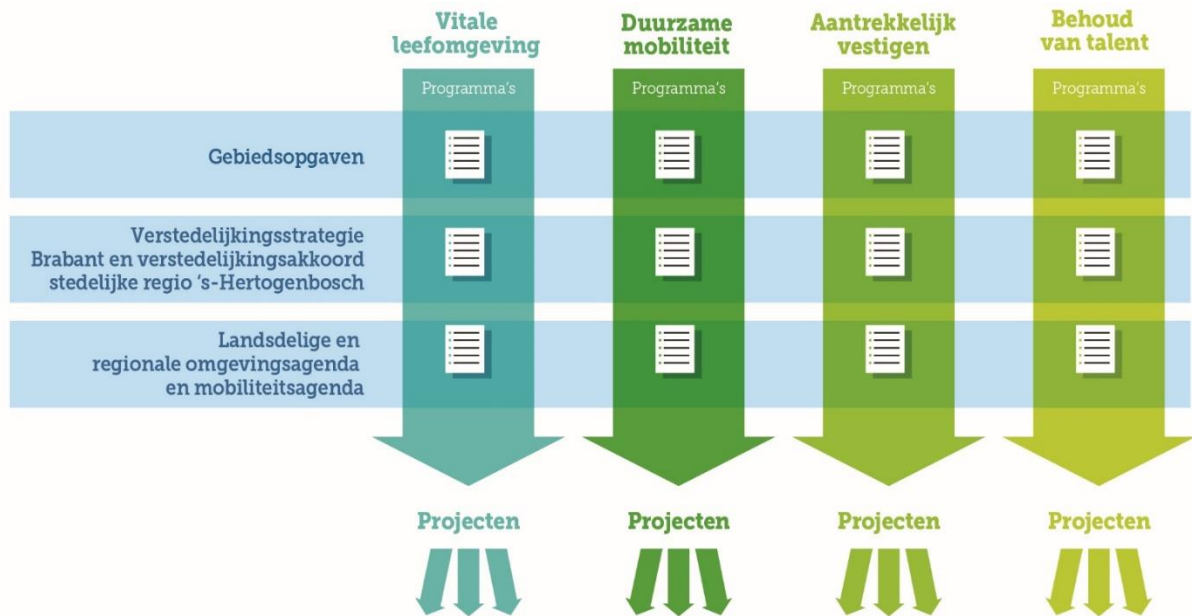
Vitale leefomgeving

Duurzame mobiliteit

Aantrekkelijk vestigen

Behoud van talent

Programma's

Programma's

Programma's

Programma's

Gebiedsopgaven

Verstedelijkingsstrategie Brabant en verstedelijkingsakkoord stedelijke regio 's-Hertogenbosch

Landsdelige en regionale omgevingsagenda en mobiliteitsagenda

Projecten

Projecten

Projecten

Projecten